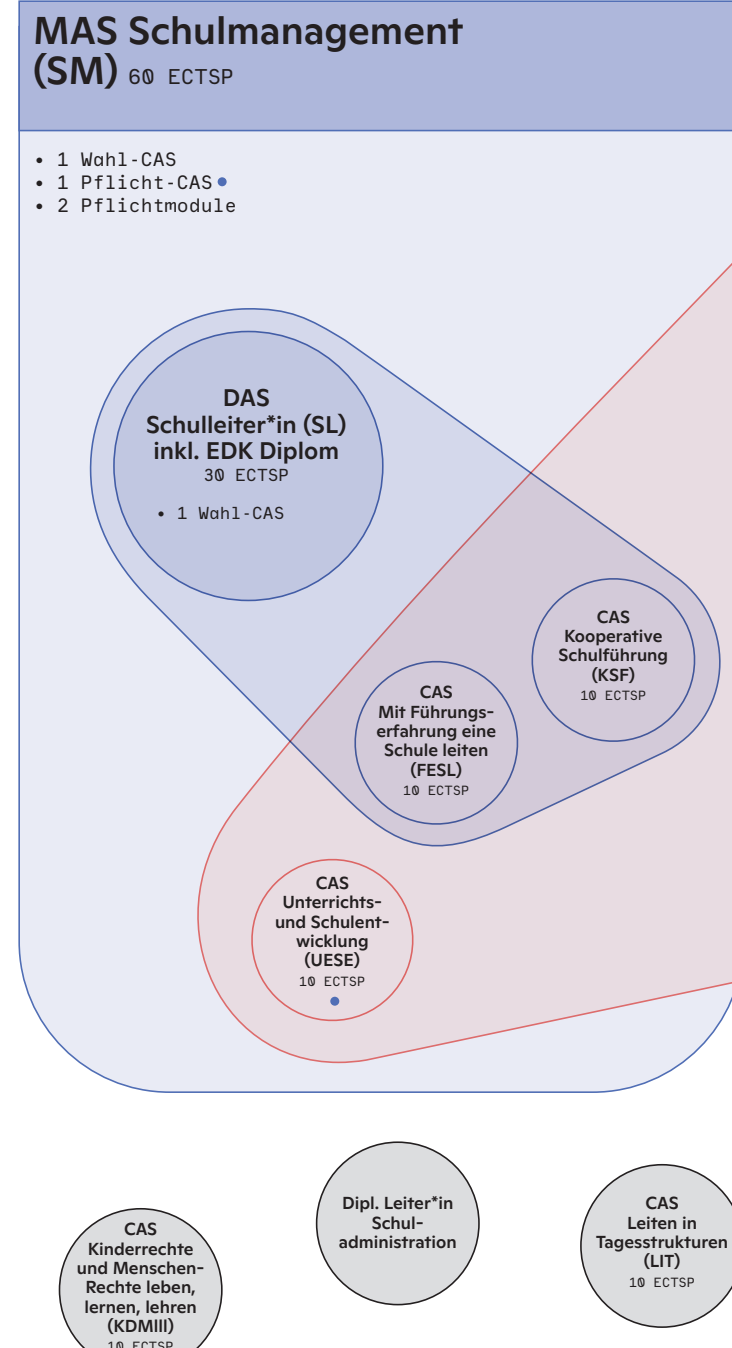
MAS Schulmanagement (SM) 60 ECTSP

- 1 Wahl-CAS
- 1 Pflicht-CAS
- 2 Pflichtmodule

DAS Schulleiter*in (SL) inkl. EDK Diplom
30 ECTSP

- 1 Wahl-CAS

CAS Kooperative Schulführung (KSF)
10 ECTSP

CAS Mit Führungserfahrung eine Schule leiten (FESL)
10 ECTSP

CAS Unterrichts- und Schulentwicklung (UESE)
10 ECTSP

Dipl. Leiter*in Schuladministration

CAS Leiten in Tagesstrukturen (LIT)
10 ECTSP

CAS Kinderrechte und Menschen-Rechte leben, lernen, lehren (KDMlll)
10 ECTSP